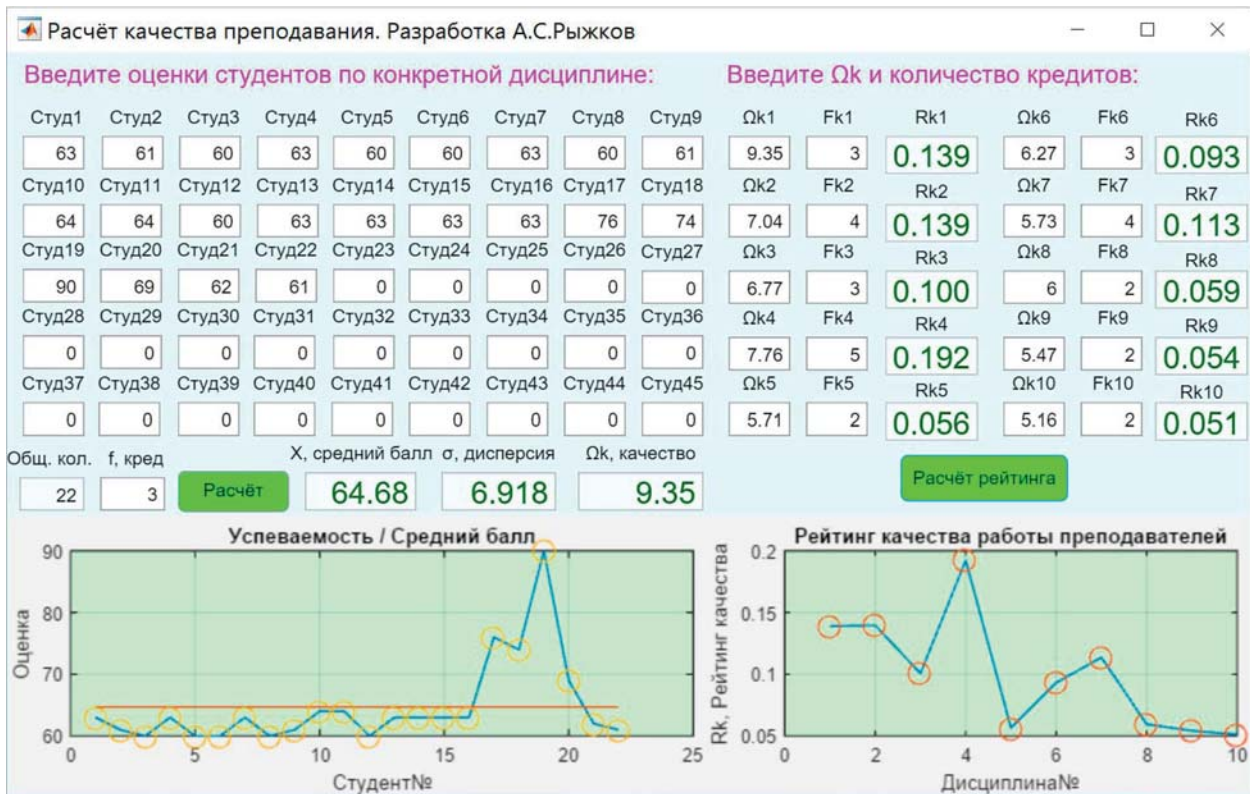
Расчёт качества преподавания. Разработка А.С.Рыжков

Введите оценки студентов по конкретной дисциплине:

| Студ1 | Студ2 | Студ3 | Студ4 | Студ5 | Студ6 | Студ7 | Студ8 | Студ9 |
|---|---|---|---|---|---|---|---|---|
| 63 | 61 | 60 | 63 | 60 | 60 | 63 | 60 | 61 |
| Студ10 | Студ11 | Студ12 | Студ13 | Студ14 | Студ15 | Студ16 | Студ17 | Студ18 |
| 64 | 64 | 60 | 63 | 63 | 63 | 63 | 76 | 74 |
| Студ19 | Студ20 | Студ21 | Студ22 | Студ23 | Студ24 | Студ25 | Студ26 | Студ27 |
| 90 | 69 | 62 | 61 | 0 | 0 | 0 | 0 | 0 |
| Студ28 | Студ29 | Студ30 | Студ31 | Студ32 | Студ33 | Студ34 | Студ35 | Студ36 |
| 0 | 0 | 0 | 0 | 0 | 0 | 0 | 0 | 0 |
| Студ37 | Студ38 | Студ39 | Студ40 | Студ41 | Студ42 | Студ43 | Студ44 | Студ45 |
| 0 | 0 | 0 | 0 | 0 | 0 | 0 | 0 | 0 |

Общ. кол. 22
f, кред 3
Расчёт
X, средний балл 64.68
σ, дисперсия 6.918
Ωk, качество 9.35

Введите Ωk и количество кредитов:

| Ωk1 | Fk1 | Rk1 | Ωk6 | Fk6 | Rk6 |
|---|---|---|---|---|---|
| 9.35 | 3 | 0.139 | 6.27 | 3 | 0.093 |
| Ωk2 | Fk2 | Rk2 | Ωk7 | Fk7 | Rk7 |
| 7.04 | 4 | 0.139 | 5.73 | 4 | 0.113 |
| Ωk3 | Fk3 | Rk3 | Ωk8 | Fk8 | Rk8 |
| 6.77 | 3 | 0.100 | 6 | 2 | 0.059 |
| Ωk4 | Fk4 | Rk4 | Ωk9 | Fk9 | Rk9 |
| 7.76 | 5 | 0.192 | 5.47 | 2 | 0.054 |
| Ωk5 | Fk5 | Rk5 | Ωk10 | Fk10 | Rk10 |
| 5.71 | 2 | 0.056 | 5.16 | 2 | 0.051 |

Расчёт рейтинга

Успеваемость / Средний балл
Оценка
90 80 70 60
0 5 10 15 20 25
Студент№

Рейтинг качества работы преподавателей
Rk, Рейтинг качества
0.2 0.15 0.1 0.05
0 2 4 6 8 10
Дисциплина№